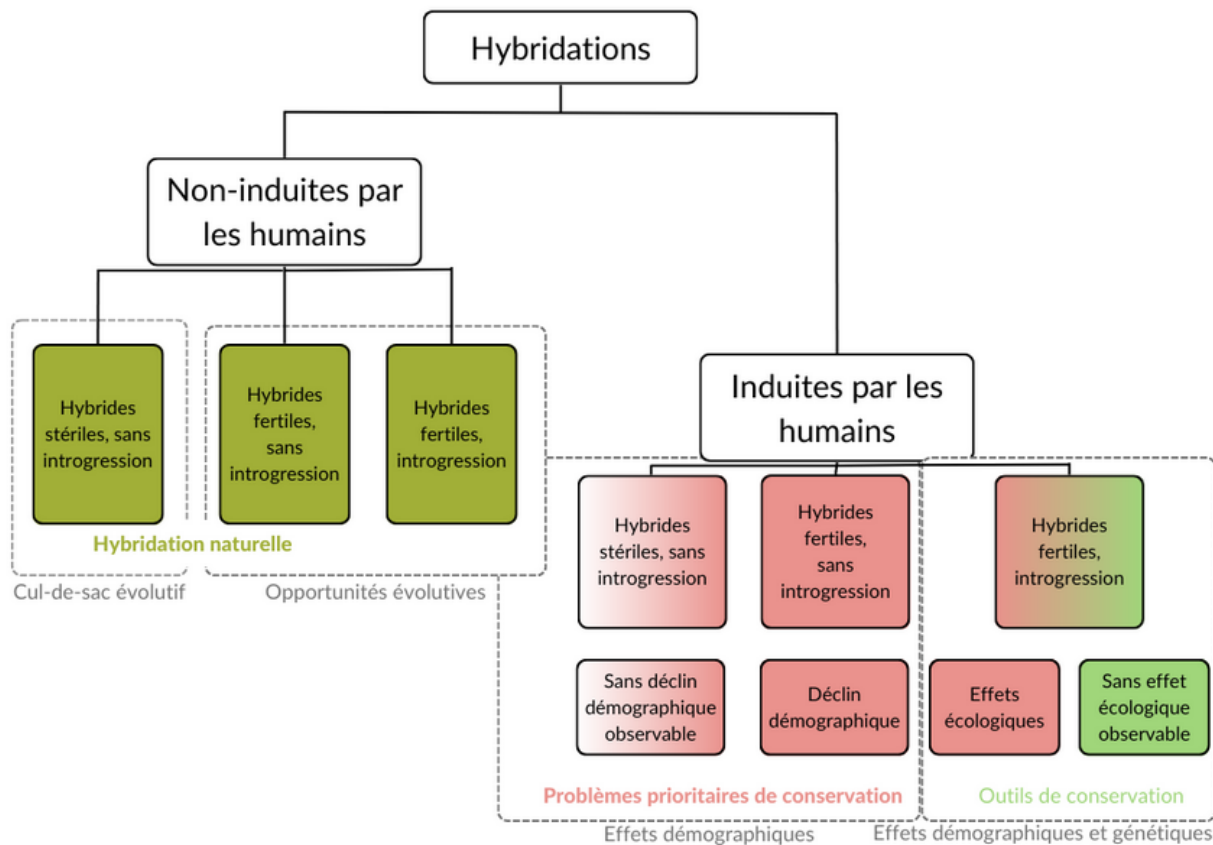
Hybridations

Non-induites par les humains

Hybrides stériles, sans introgression

Hybrides fertiles, sans introgression

Hybrides fertiles, introgression

Hybridation naturelle

Cul-de-sac évolutif

Opportunités évolutives

Induites par les humains

Hybrides stériles, sans introgression

Hybrides fertiles, sans introgression

Hybrides fertiles, introgression

Sans déclin démographique observable

Déclin démographique

Effets écologiques

Sans effet écologique observable

Problèmes prioritaires de conservation

Outils de conservation

Effets démographiques

Effets démographiques et génétiques